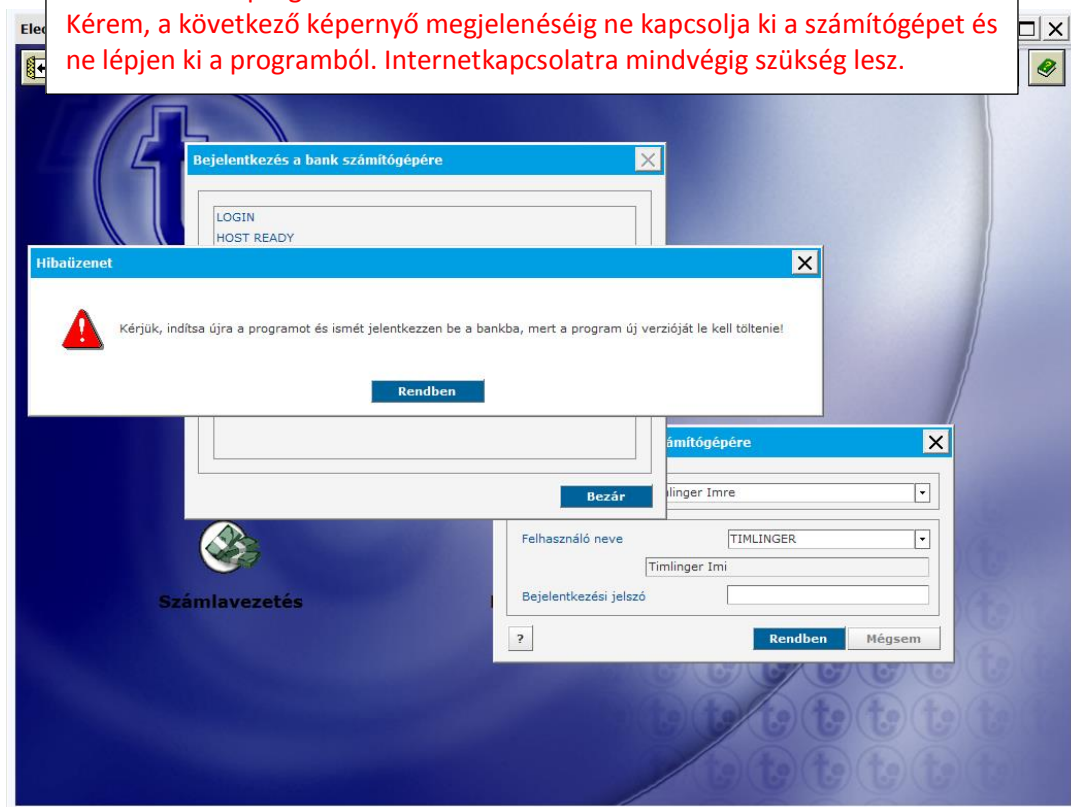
Ele

Kérem, a következő képernyő megjelenéséig ne kapcsolja ki a számítógépet és ne lépjen ki a programból. Internetkapcsolatra mindvégig szükség lesz.

Bejelentkezés a bank számítógépére

LOGIN
HOST READY

Hibaüzenet

Kérjük, indítsa újra a programot és ismét jelentkezzen be a bankba, mert a program új verzióját le kell töltenie!

Rendben

Bezár

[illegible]ámítógépére

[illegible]linger Imre

Felhasználó neve TIMLINGER

Timlinger Imi

Bejelentkezési jelszó

?

Rendben Mégsem

Számlavezetés